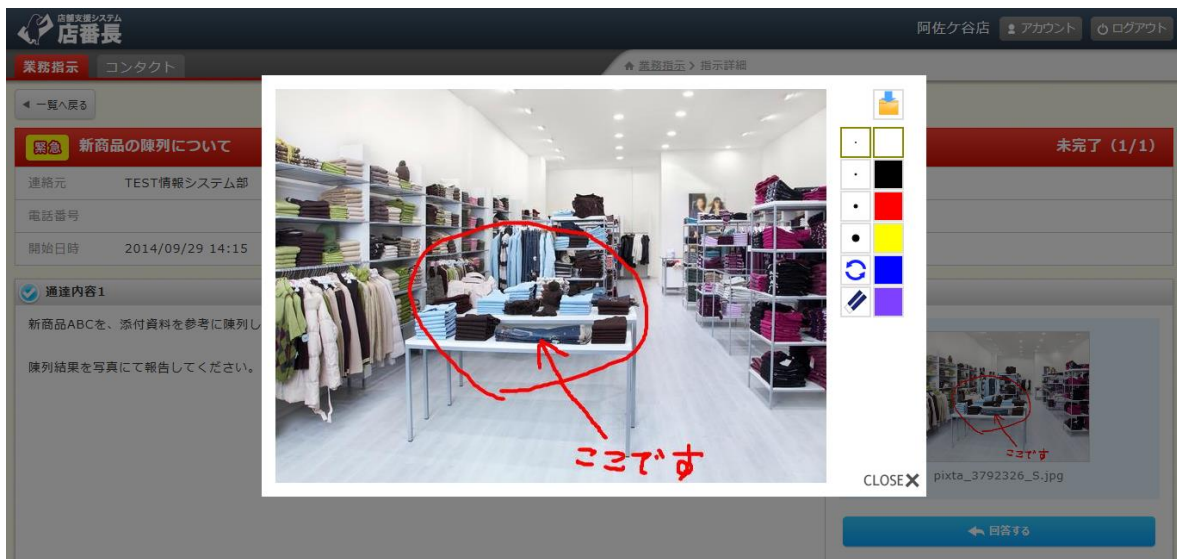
店舗支援システム
店番長

阿佐ケ谷店 アカウント ログアウト

業務指示 コンタクト

業務指示 > 指示詳細

◀ 一覧へ戻る

緊急 新商品の陳列について

未完了（1/1）

連絡元 TEST情報システム部

電話番号

開始日時 2014/09/29 14:15

通達内容1

新商品ABCを、添付資料を参考に陳列し

陳列結果を写真にて報告してください。

ここです

CLOSE

ここです

pixta_3792326_S.jpg

回答する